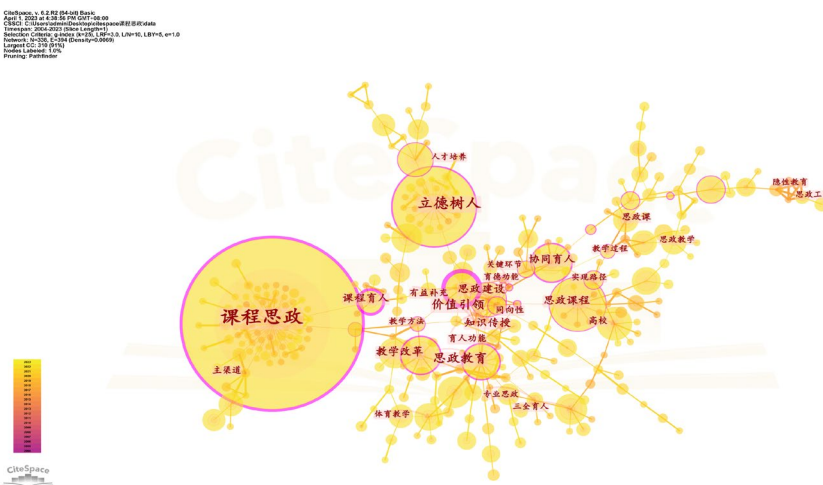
CiteSpace, v. 6.2.R2 (64-bit) Basic
April 1, 2023 at 4:38:56 PM GMT+08:00
CSSCI: C:\Users\admin\Desktop\citespace课程思政\data
Timespan: 2004-2023 (Slice Length=1)
Selection Criteria: g-index (k=25), LRF=3.0, L/N=10, LBY=5, e=1.0
Network: N=320, E=394 (Density=0.0069)
Largest CC: 310 (91%)
Nodes Labeled: 1.0%
Pruning: Pathfinder

人才培养
立德树人
隐性教育
思政工
思政课
思政教学
教学过程
实现路径
协同育人
关键环节
育德功能
思政建设
价值引领
同向性
思政课程
高校
有益补充
课程育人
课程思政
教学方法
知识传授
育人功能
教学改革
思政教育
主渠道
专业思政
三全育人
体育教学
CiteSpace